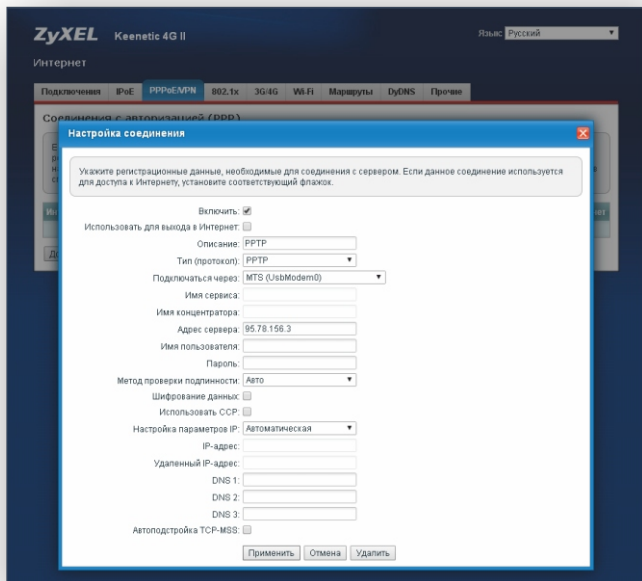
ZyXEL Keenetic 4G II

Язык Русский

Интернет

Подключения IPoE PPPoE/VPN 802.1x 3G/4G Wi-Fi Маршруты DyDNS Прочие

Соединения с авторизацией (PPP)

Настройка соединения

Укажите регистрационные данные, необходимые для соединения с сервером. Если данное соединение используется для доступа к Интернету, установите соответствующий флажок.

Включить: ☑
Использовать для выхода в Интернет: ☐
Описание: PPTP
Тип (протокол): PPTP
Подключаться через: MTS (UsbModem0)
Имя сервиса:
Имя концентратора:
Адрес сервера: 95.78.156.3
Имя пользователя:
Пароль:
Метод проверки подлинности: Авто
Шифрование данных: ☐
Использовать CCP: ☐
Настройка параметров IP: Автоматическая
IP-адрес:
Удаленный IP-адрес:
DNS 1:
DNS 2:
DNS 3:
Автоподстройка TCP-MSS: ☐

Применить Отмена Удалить